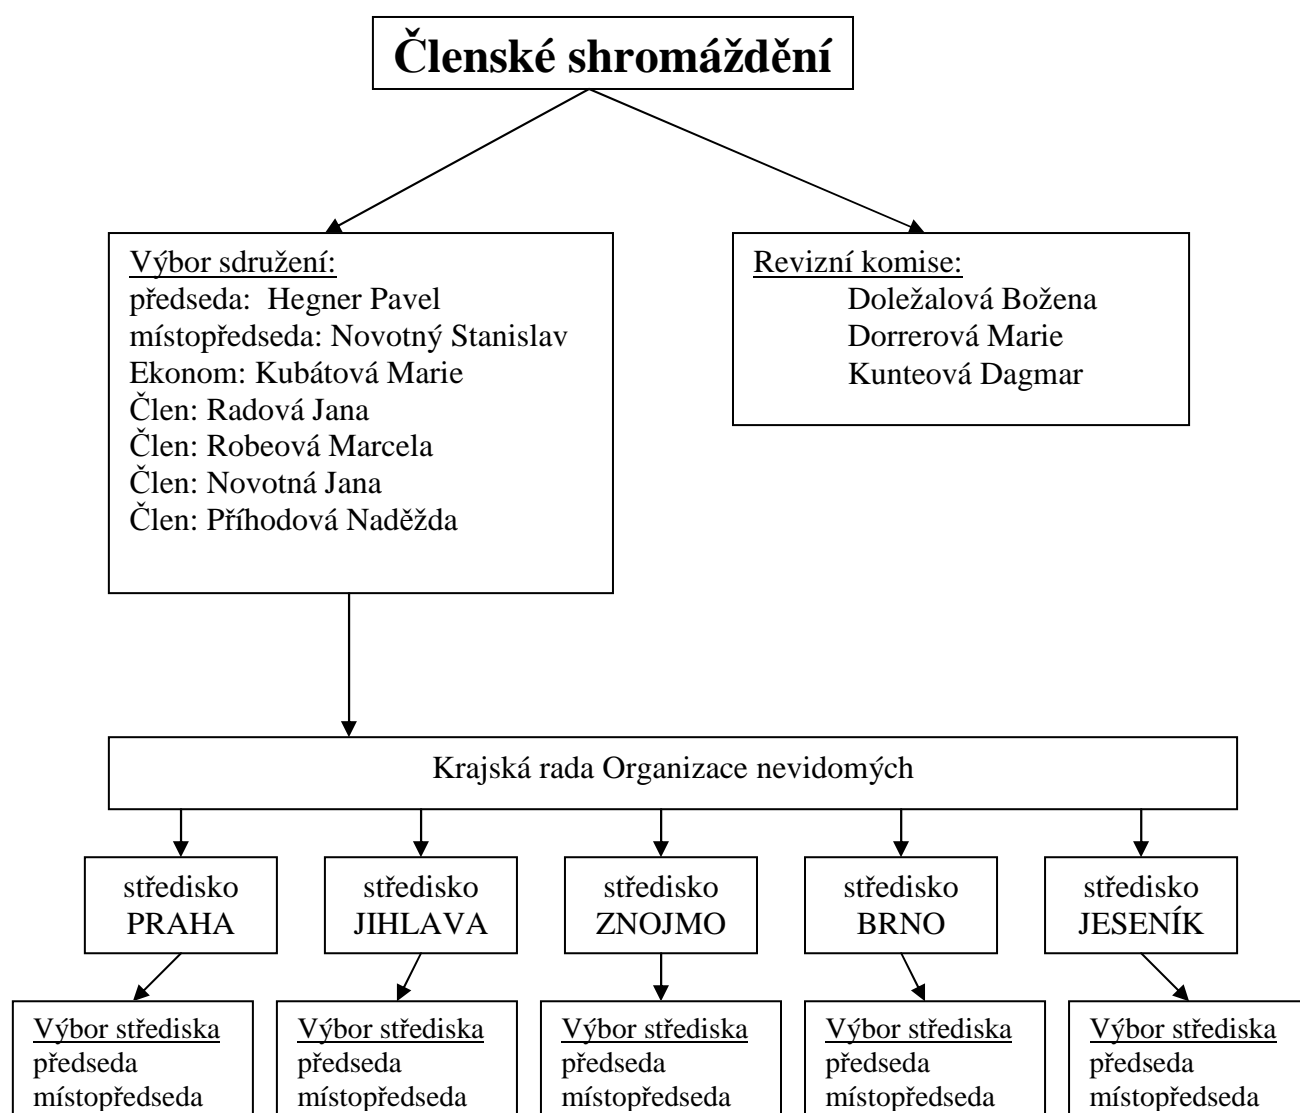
Členské shromáždění

Výbor sdružení:
předseda: Hegner Pavel
místopředseda: Novotný Stanislav
Ekonom: Kubátová Marie
Člen: Radová Jana
Člen: Robeová Marcela
Člen: Novotná Jana
Člen: Příhodová Naděžda

Revizní komise:
Doležalová Božena
Dorrerová Marie
Kunteová Dagmar

Krajská rada Organizace nevidomých

středisko PRAHA

středisko JIHLAVA

středisko ZNOJMO

středisko BRNO

středisko JESENÍK

Výbor střediska
předseda
místopředseda

Výbor střediska
předseda
místopředseda

Výbor střediska
předseda
místopředseda

Výbor střediska
předseda
místopředseda

Výbor střediska
předseda
místopředseda